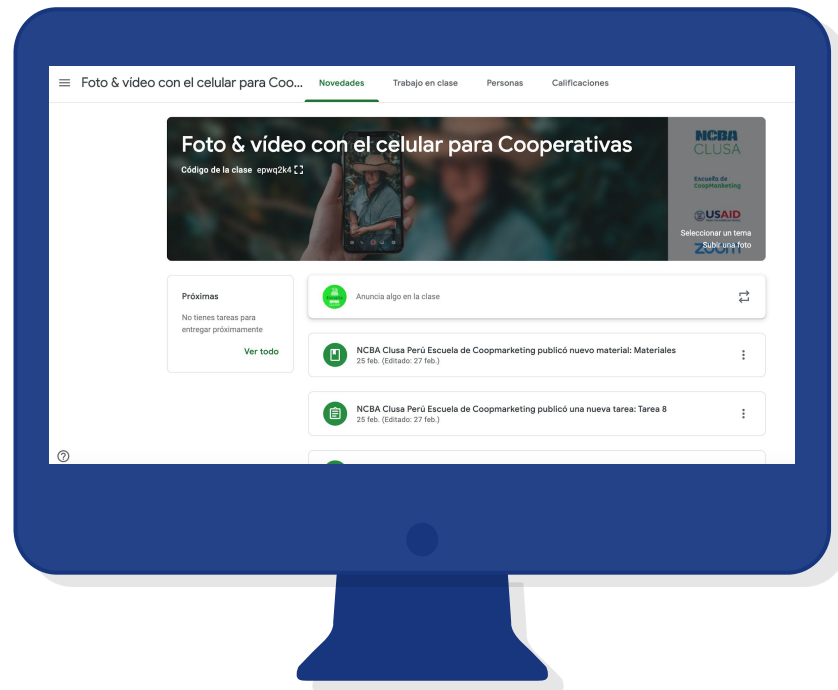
Foto & vídeo con el celular para Coo...
Novedades
Trabajo en clase
Personas
Calificaciones

Foto & vídeo con el celular para Cooperativas
Código de la clase epwq2k4

NCBA CLUSA
Escuela de CoopMarketing
USAID
Seleccionar un tema
Subir una foto
zoom

Próximas
No tienes tareas para entregar próximamente
Ver todo

Anuncia algo en la clase

NCBA Clusa Perú Escuela de Coopmarketing publicó nuevo material: Materiales
25 feb. (Editado: 27 feb.)

NCBA Clusa Perú Escuela de Coopmarketing publicó una nueva tarea: Tarea 8
25 feb. (Editado: 27 feb.)